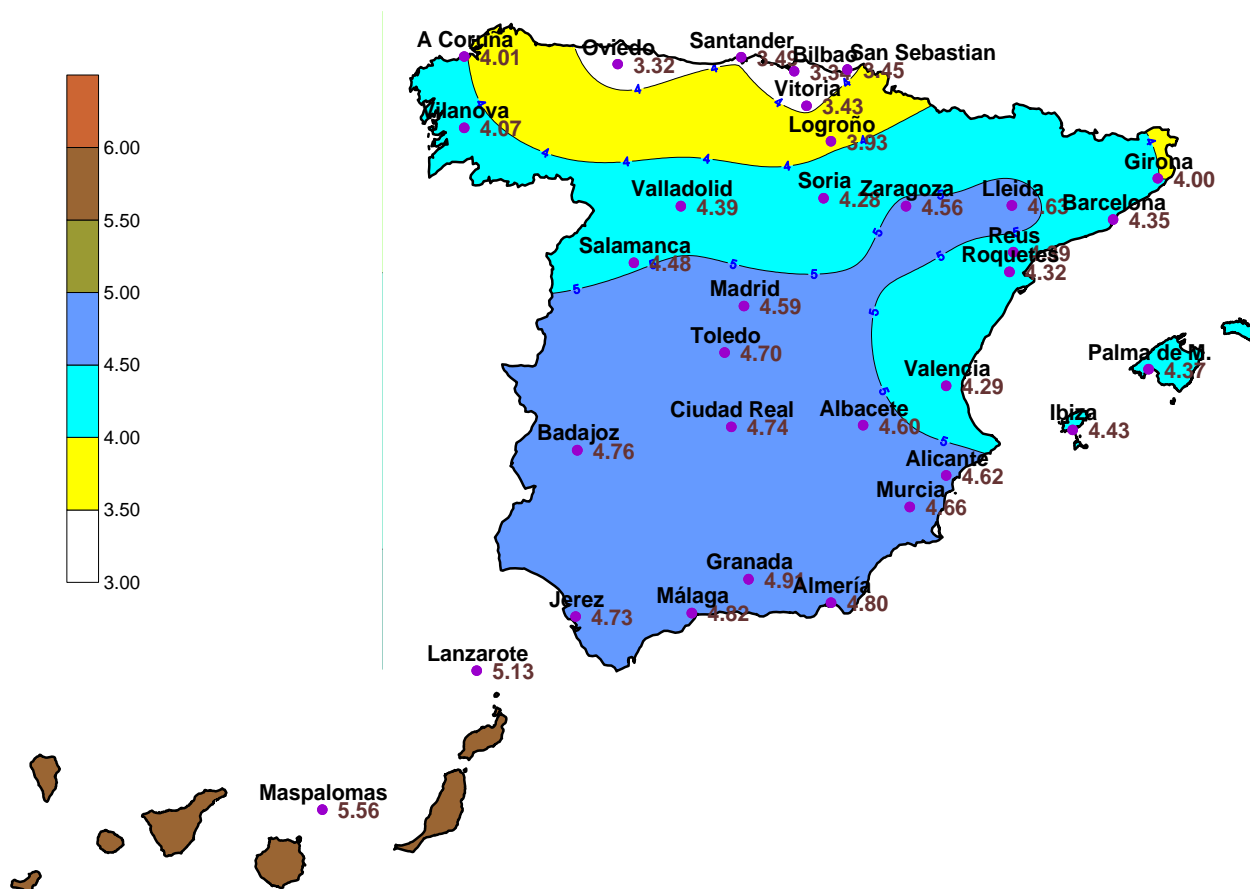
6.00
5.50
5.00
4.50
4.00
3.50
3.00

A Coruña 4.01
Oviedo 3.32
Santander 3.49
Bilbao 3.34
San Sebastian 3.45
Vitoria 3.43
Vilanova 4.07
Logroño 3.93
Girona 4.00
Valladolid 4.39
Soria 4.28
Zaragoza 4.56
Lleida 4.63
Barcelona 4.35
Salamanca 4.48
Reus 4.39
Roquetes 4.32
Madrid 4.59
Toledo 4.70
Palma de M. 4.37
Valencia 4.29
Ciudad Real 4.74
Albacete 4.60
Ibiza 4.43
Badajoz 4.76
Alicante 4.62
Murcia 4.66
Granada 4.91
Jerez 4.73
Málaga 4.82
Almería 4.80
Lanzarote 5.13
Maspalomas 5.56

4
4
4
4
4
4
4
4
4
5
5
5
5
5
5
5
5
5